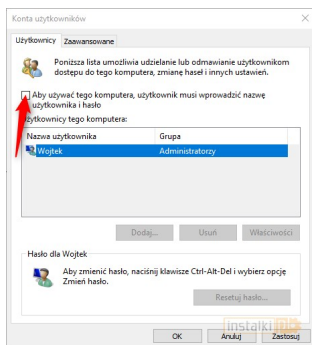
Konta użytkowników

Użytkownicy Zaawansowane

Poniższa lista umożliwia udzielanie lub odmawianie użytkownikom dostępu do tego komputera, zmianę haseł i innych ustawień.

Aby używać tego komputera, użytkownik musi wprowadzić nazwę użytkownika i hasło

Użytkownicy tego komputera:

| Nazwa użytkownika | Grupa |
|---|---|
| Wojtek | Administratorzy |

Dodaj... Usuń Właściwości

Hasło dla Wojtek

Aby zmienić hasło, naciśnij klawisze Ctrl-Alt-Del i wybierz opcję Zmień hasło.

Resetuj hasło...

OK Anuluj Zastosuj

instalki